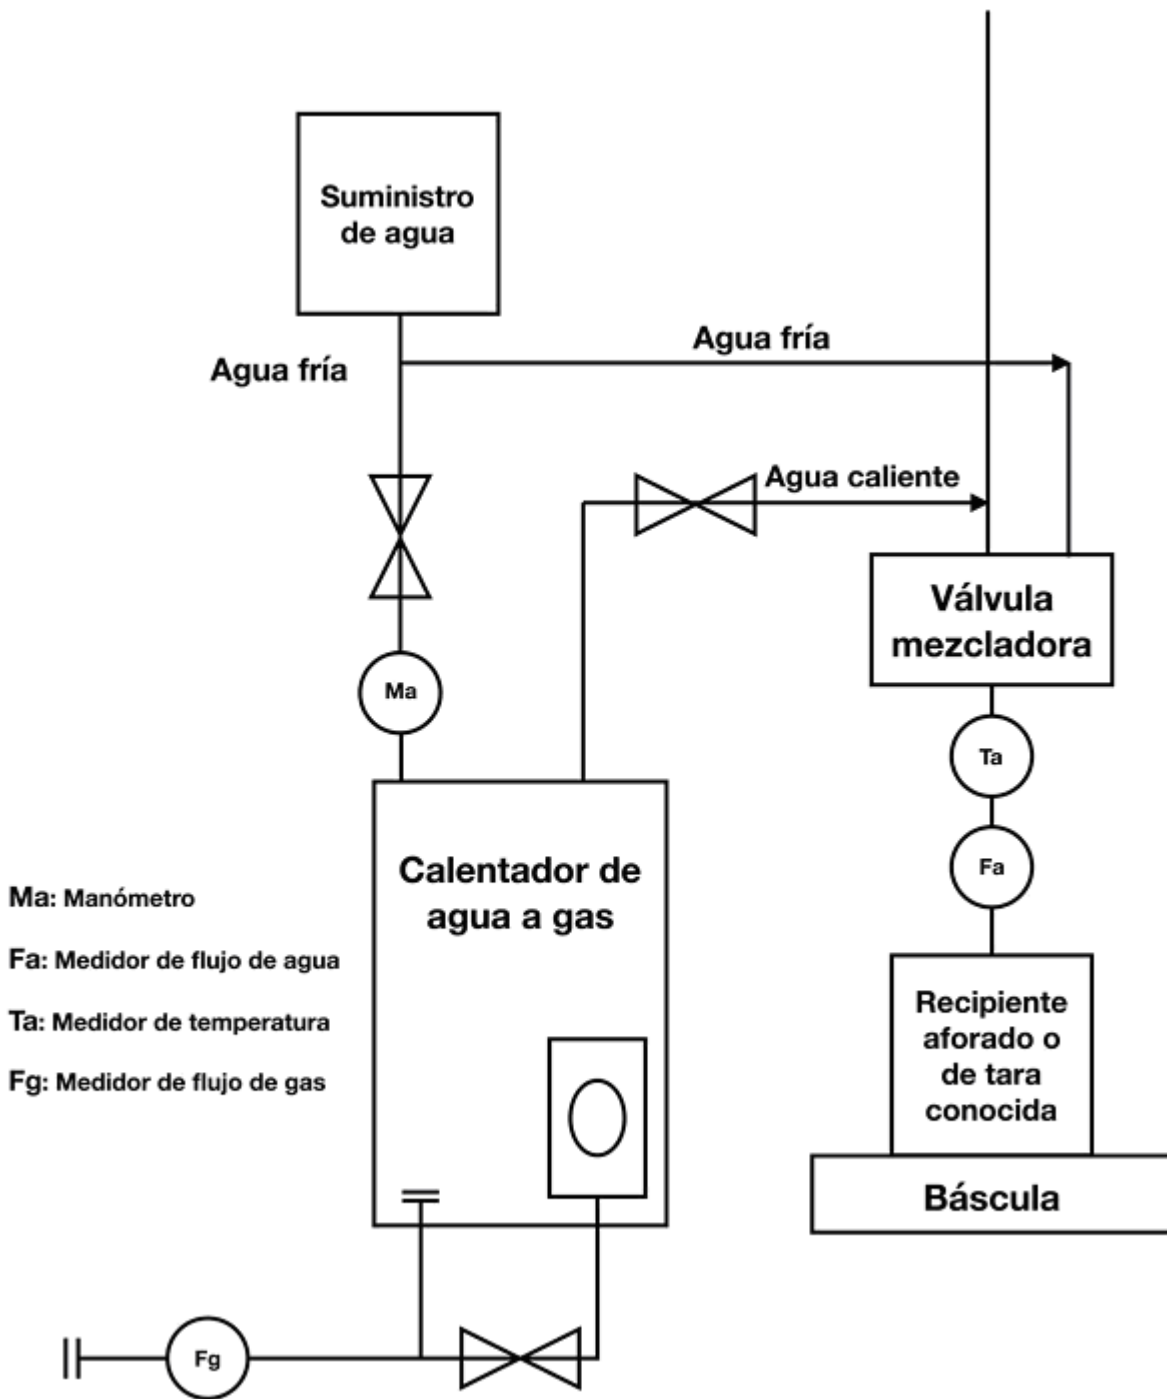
Suministro de agua

Agua fría

Agua fría

Agua caliente

Válvula mezcladora

Ma

Ta

Fa

Calentador de agua a gas

Ma: Manómetro

Fa: Medidor de flujo de agua

Ta: Medidor de temperatura

Fg: Medidor de flujo de gas

Recipiente aforado o de tara conocida

Báscula

Fg